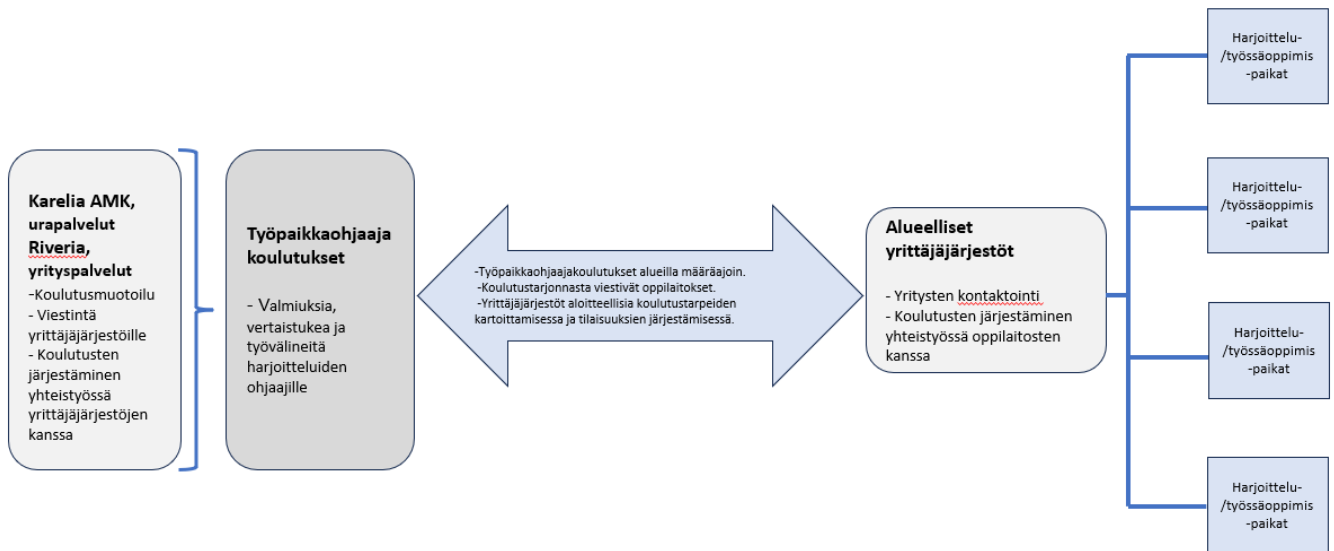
Karelia AMK, urapalvelut Riveria, yrityspalvelut
-Koulutusmuotoilu
- Viestintä yrittäjäjärjestöille
- Koulutusten järjestäminen yhteistyössä yrittäjäjärjestöjen kanssa

Työpaikkaohjaaja koulutukset

- Valmiuksia, vertaistukea ja työvälineitä harjoitteluiden ohjaajille

-Työpaikkaohjaajakoulutukset alueilla määräajoin.
-Koulutustarjonnasta viestivät oppilaitokset.
-Yrittäjäjärjestöt aloitteellisia koulutustarpeiden kartoittamisessa ja tilaisuuksien järjestämisessä.

Alueelliset yrittäjäjärjestöt

- Yritysten kontaktointi
- Koulutusten järjestäminen yhteistyössä oppilaitosten kanssa

Harjoittelu-/työssäoppimis-paikat

Harjoittelu-/työssäoppimis-paikat

Harjoittelu-/työssäoppimis-paikat

Harjoittelu-/työssäoppimis-paikat